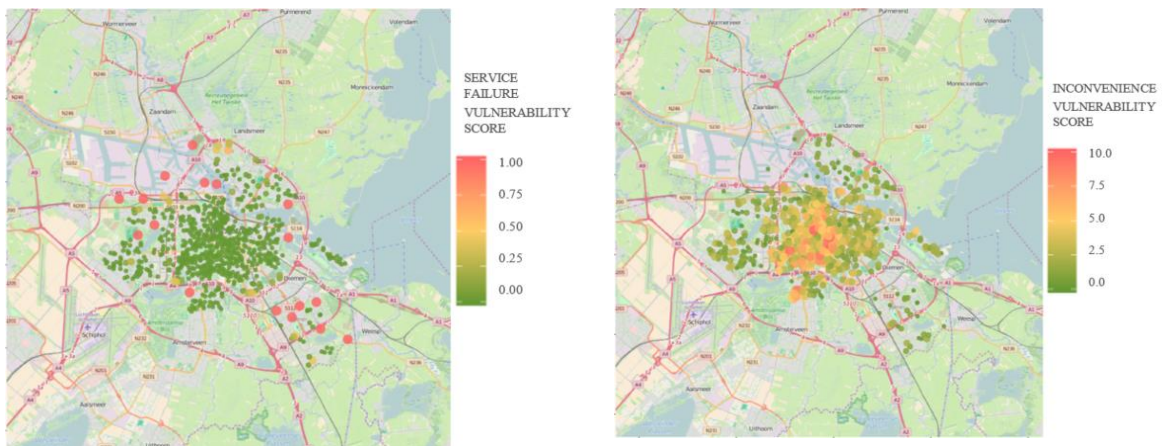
Wormerveer
Purmerend
Volendam
Zaandam
Landsmeer
Monnickendam
Diemen
Weesp
Schiphol
Amstelveen
Aalsmeer
Uithoorn

SERVICE FAILURE VULNERABILITY SCORE

1.00
0.75
0.50
0.25
0.00

Wormerveer
Purmerend
Volendam
Zaandam
Landsmeer
Monnickendam
Weesp
Schiphol
Amstelveen
Aalsmeer
Uithoorn

INCONVENIENCE VULNERABILITY SCORE

10.0
7.5
5.0
2.5
0.0